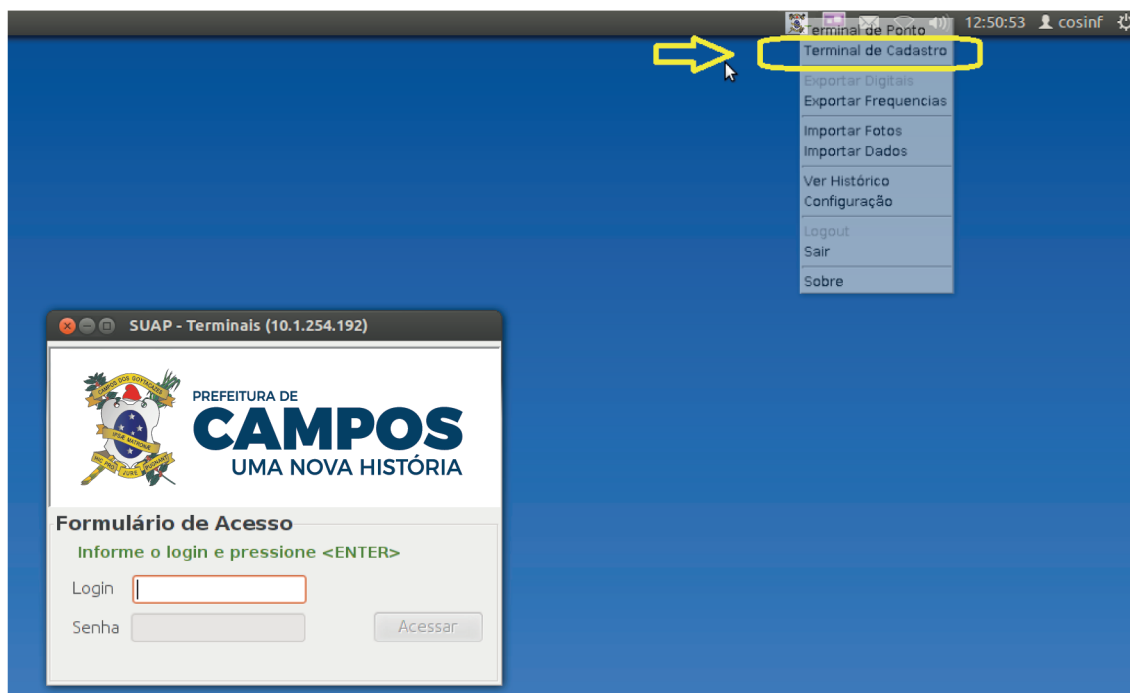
12:50:53 cosinf

Terminal de Ponto
Terminal de Cadastro
Exportar Digitais
Exportar Frequencias
Importar Fotos
Importar Dados
Ver Histórico
Configuração
Logout
Sair
Sobre

SUAP - Terminais (10.1.254.192)

CAMPOS DOS GOYTACAZES
URBE NATIONE
PRO JURE PUGNANT

PREFEITURA DE
CAMPOS
UMA NOVA HISTÓRIA

Formulário de Acesso
Informe o login e pressione <ENTER>
Login
Senha
Acessar